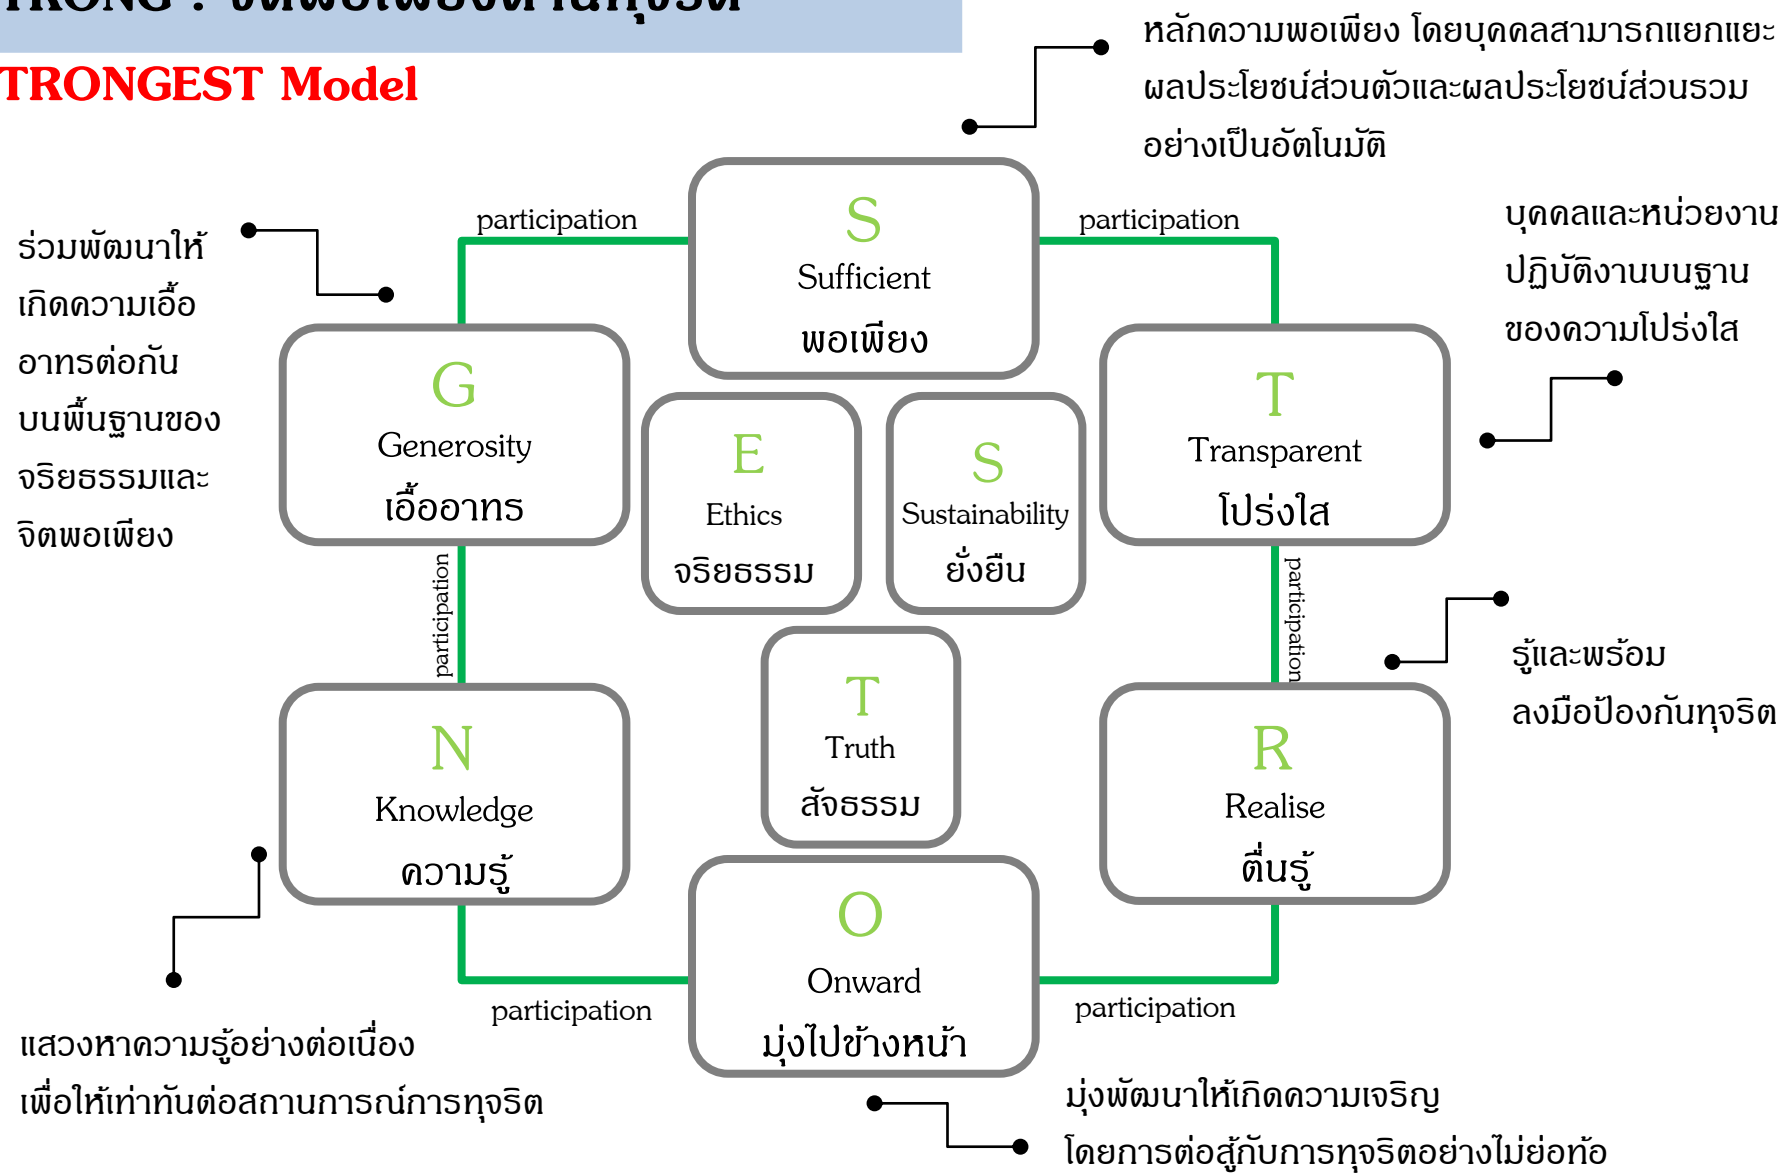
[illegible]

TRONGEST Model

หลักความพอเพียง โดยบุคคลสามารถแยกแยะผลประโยชน์ส่วนตัวและผลประโยชน์ส่วนรวมอย่างเป็นอัตโนมัติ

ร่วมพัฒนาให้เกิดความเอื้ออาทรต่อกันบนพื้นฐานของจริยธรรมและจิตพอเพียง

participation

S
Sufficient
พอเพียง

participation

บุคคลและหน่วยงานปฏิบัติงานบนฐานของความโปร่งใส

G
Generosity
เอื้ออาทร

E
Ethics
จริยธรรม

S
Sustainability
ยั่งยืน

T
Transparent
โปร่งใส

participation

participation

รู้และพร้อมลงมือป้องกันทุจริต

T
Truth
สัจธรรม

N
Knowledge
ความรู้

R
Realise
ตื่นรู้

O
Onward
มุ่งไปข้างหน้า

participation

participation

แสวงหาความรู้อย่างต่อเนื่องเพื่อให้เท่าทันต่อสถานการณ์การทุจริต

มุ่งพัฒนาให้เกิดความเจริญโดยการต่อสู้กับการทุจริตอย่างไม่ย่อท้อ